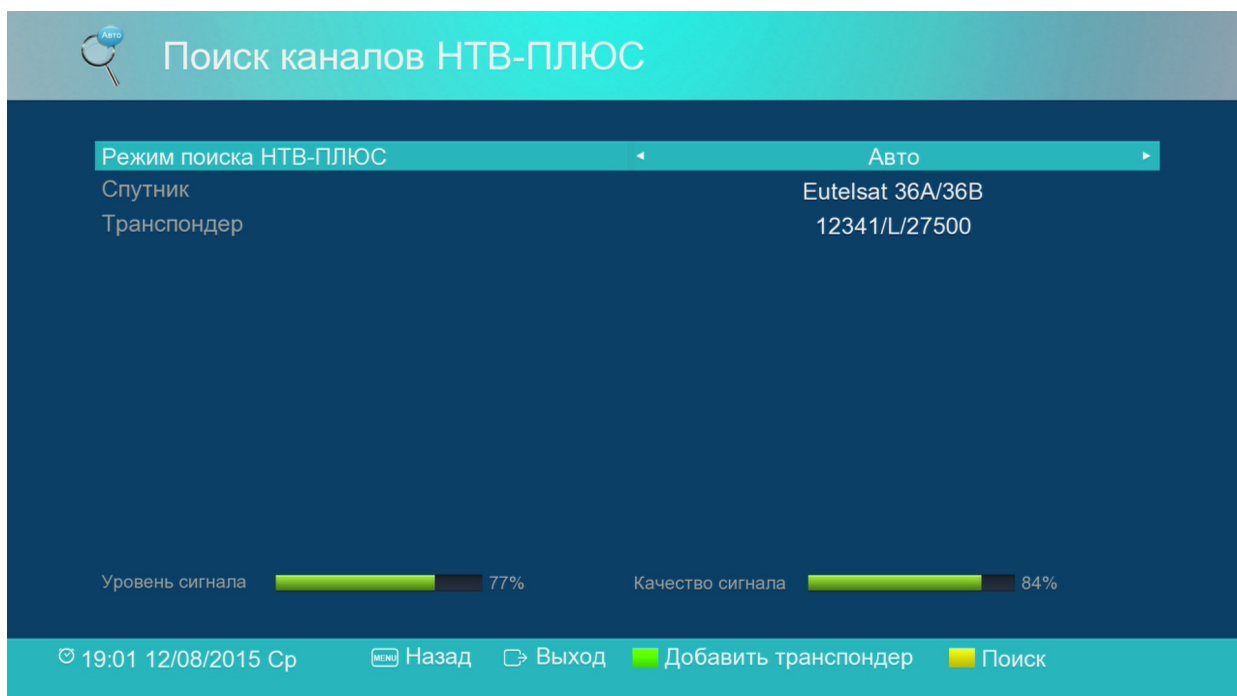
Авто

Поиск каналов НТВ-ПЛЮС

Режим поиска НТВ-ПЛЮС ◂ Авто ▸
Спутник Eutelsat 36A/36B
Транспондер 12341/L/27500

Уровень сигнала 77%
Качество сигнала 84%

19:01 12/08/2015 Ср
MENU Назад
Выход
Добавить транспондер
Поиск